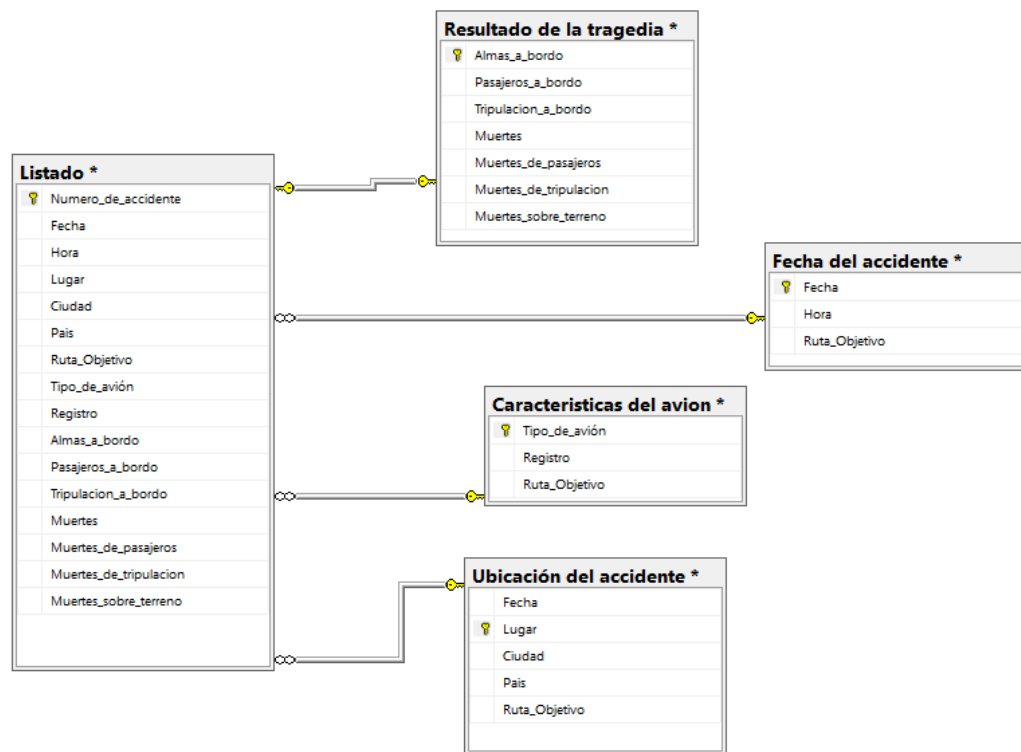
Resultado de la tragedia *

Almas_a_bordo
Pasajeros_a_bordo
Tripulacion_a_bordo
Muertes
Muertes_de_pasajeros
Muertes_de_tripulacion
Muertes_sobre_terreno

Listado *

Numero_de_accidente
Fecha
Hora
Lugar
Ciudad
Pais
Ruta_Objetivo
Tipo_de_avión
Registro
Almas_a_bordo
Pasajeros_a_bordo
Tripulacion_a_bordo
Muertes
Muertes_de_pasajeros
Muertes_de_tripulacion
Muertes_sobre_terreno

Fecha del accidente *

Fecha
Hora
Ruta_Objetivo

Caracteristicas del avion *

Tipo_de_avión
Registro
Ruta_Objetivo

Ubicación del accidente *

Fecha
Lugar
Ciudad
Pais
Ruta_Objetivo